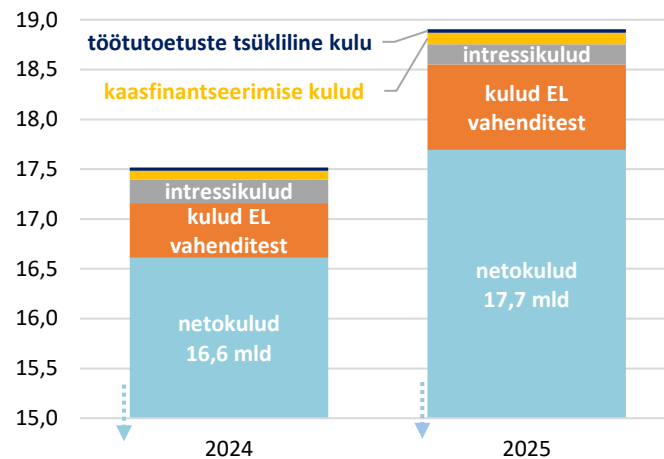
19,0
18,5
18,0
17,5
17,0
16,5
16,0
15,5
15,0

töötutoetuste tsükliline kulu
kaasfinantseerimise kulud

intressikulud
kulud EL vahenditest
netokulud 16,6 mld

intressikulud
kulud EL vahenditest
netokulud 17,7 mld

2024
2025